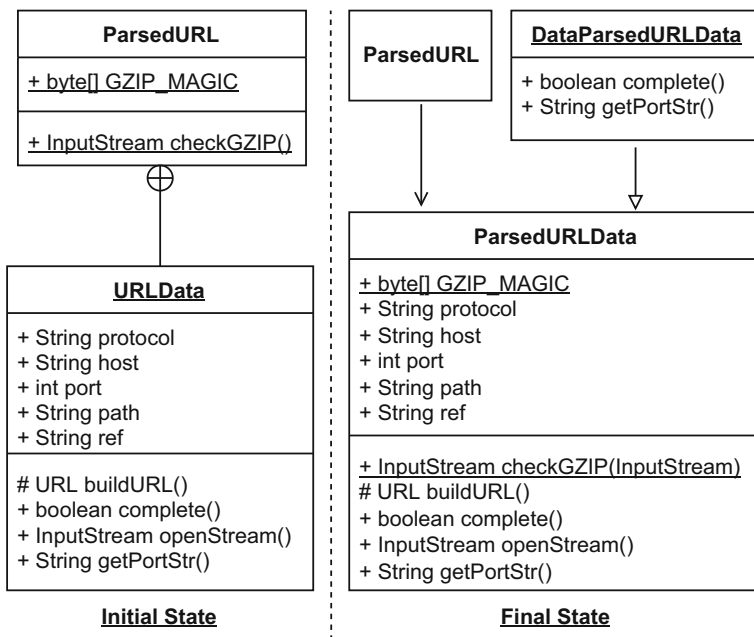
ParsedURL

+ byte[] GZIP_MAGIC

+ InputStream checkGZIP()

URLData

+ String protocol
+ String host
+ int port
+ String path
+ String ref

# URL buildURL()
+ boolean complete()
+ InputStream openStream()
+ String getPortStr()

Initial State

ParsedURL

DataParsedURLData

+ boolean complete()
+ String getPortStr()

ParsedURLData

+ byte[] GZIP_MAGIC
+ String protocol
+ String host
+ int port
+ String path
+ String ref

+ InputStream checkGZIP(InputStream)
# URL buildURL()
+ boolean complete()
+ InputStream openStream()
+ String getPortStr()

Final State